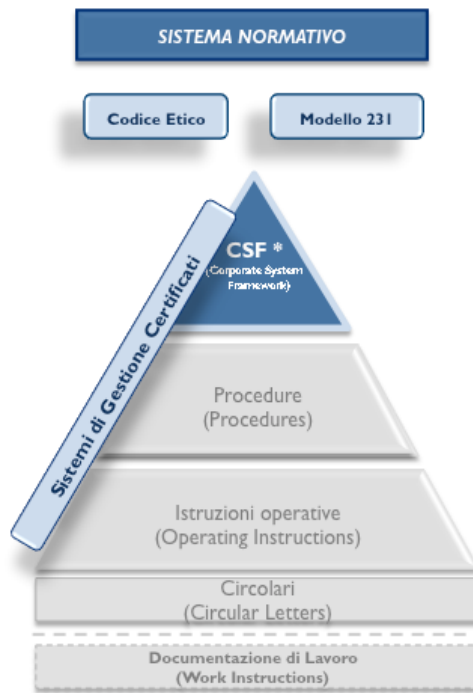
SISTEMA NORMATIVO

Codice Etico

Modello 231

Sistemi di Gestione Certificati

CSF *
(Corporate System Framework)

Procedure
(Procedures)

Istruzioni operative
(Operating Instructions)

Circolari
(Circular Letters)

Documentazione di Lavoro
(Work Instructions)